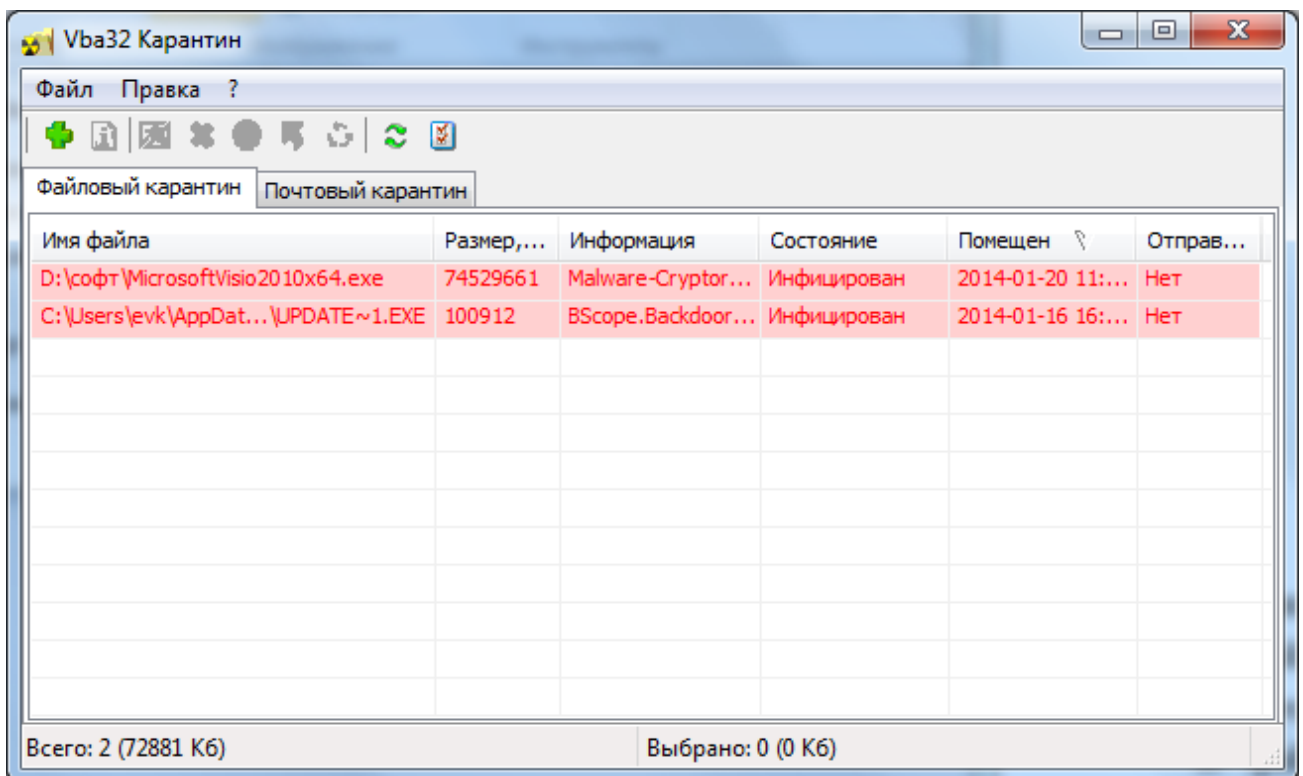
Vba32 Карантин

Файл Правка ?

Файловый карантин | Почтовый карантин

| Имя файла | Размер,... | Информация | Состояние | Помещен | Отправ... |
|---|---|---|---|---|---|
| D:\софт\MicrosoftVisio2010x64.exe | 74529661 | Malware-Cryptor... | Инфицирован | 2014-01-20 11:... | Нет |
| C:\Users\evk\AppDat...\UPDATE~1.EXE | 100912 | BScope.Backdoor... | Инфицирован | 2014-01-16 16:... | Нет |

Всего: 2 (72881 Кб)

Выбрано: 0 (0 Кб)